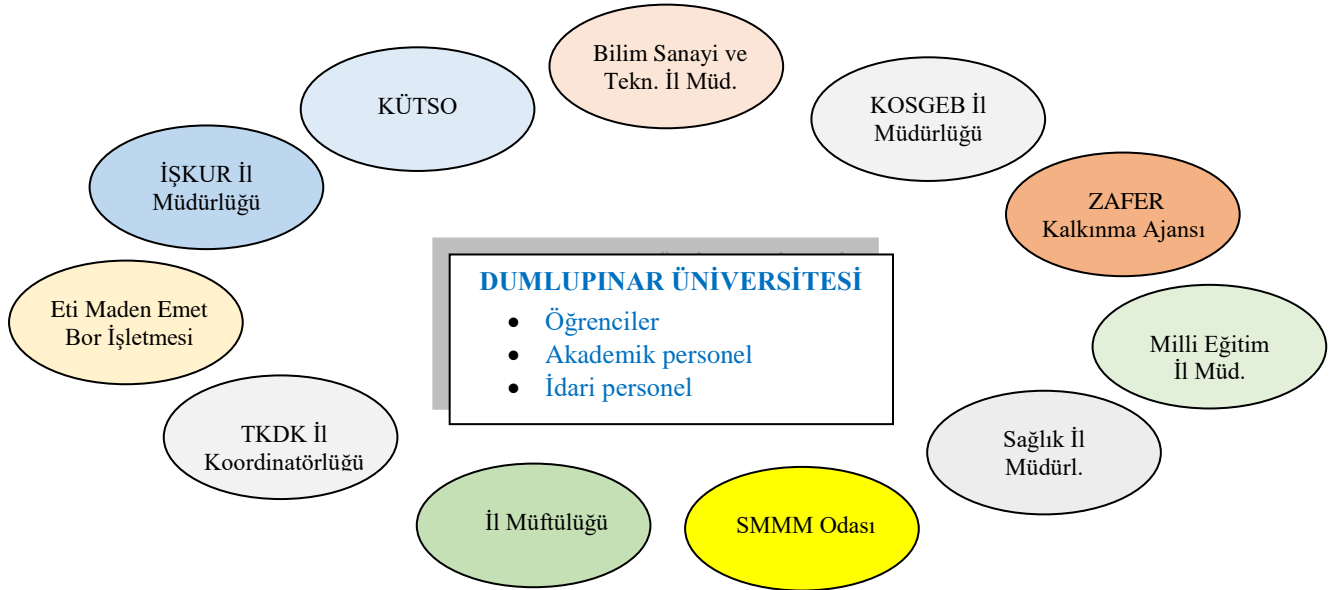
Bilim Sanayi ve Tekn. İl Müd.

KÜTSO

KOSGEB İl Müdürlüğü

İŞKUR İl Müdürlüğü

ZAFER Kalkınma Ajansı

DUMLUPINAR ÜNİVERSİTESİ
- Öğrenciler
- Akademik personel
- İdari personel

Eti Maden Emet Bor İşletmesi

Milli Eğitim İl Müd.

TKDK İl Koordinatörlüğü

Sağlık İl Müdürl.

İl Müftülüğü

SMMM Odası